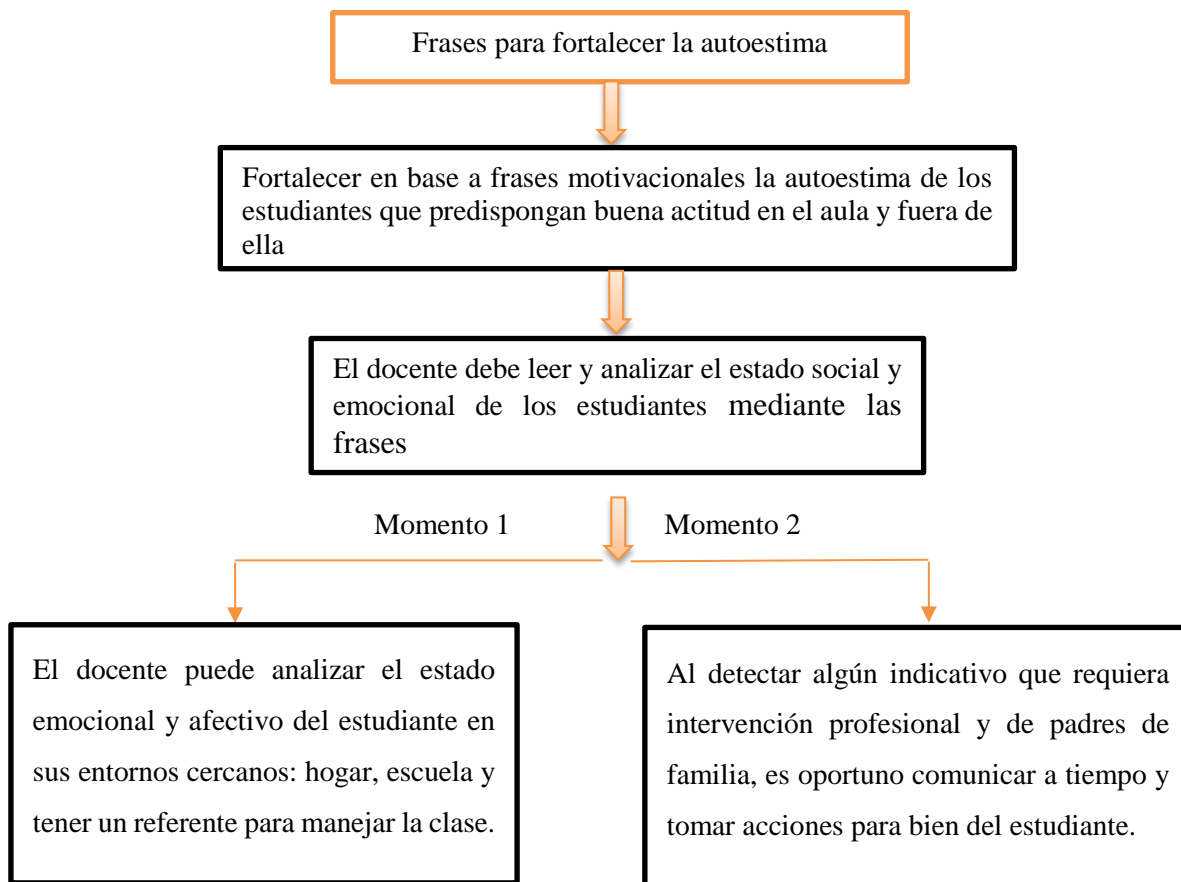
Frases para fortalecer la autoestima

Fortalecer en base a frases motivacionales la autoestima de los estudiantes que predispongan buena actitud en el aula y fuera de ella

El docente debe leer y analizar el estado social y emocional de los estudiantes mediante las frases

Momento 1

Momento 2

El docente puede analizar el estado emocional y afectivo del estudiante en sus entornos cercanos: hogar, escuela y tener un referente para manejar la clase.

Al detectar algún indicativo que requiera intervención profesional y de padres de familia, es oportuno comunicar a tiempo y tomar acciones para bien del estudiante.